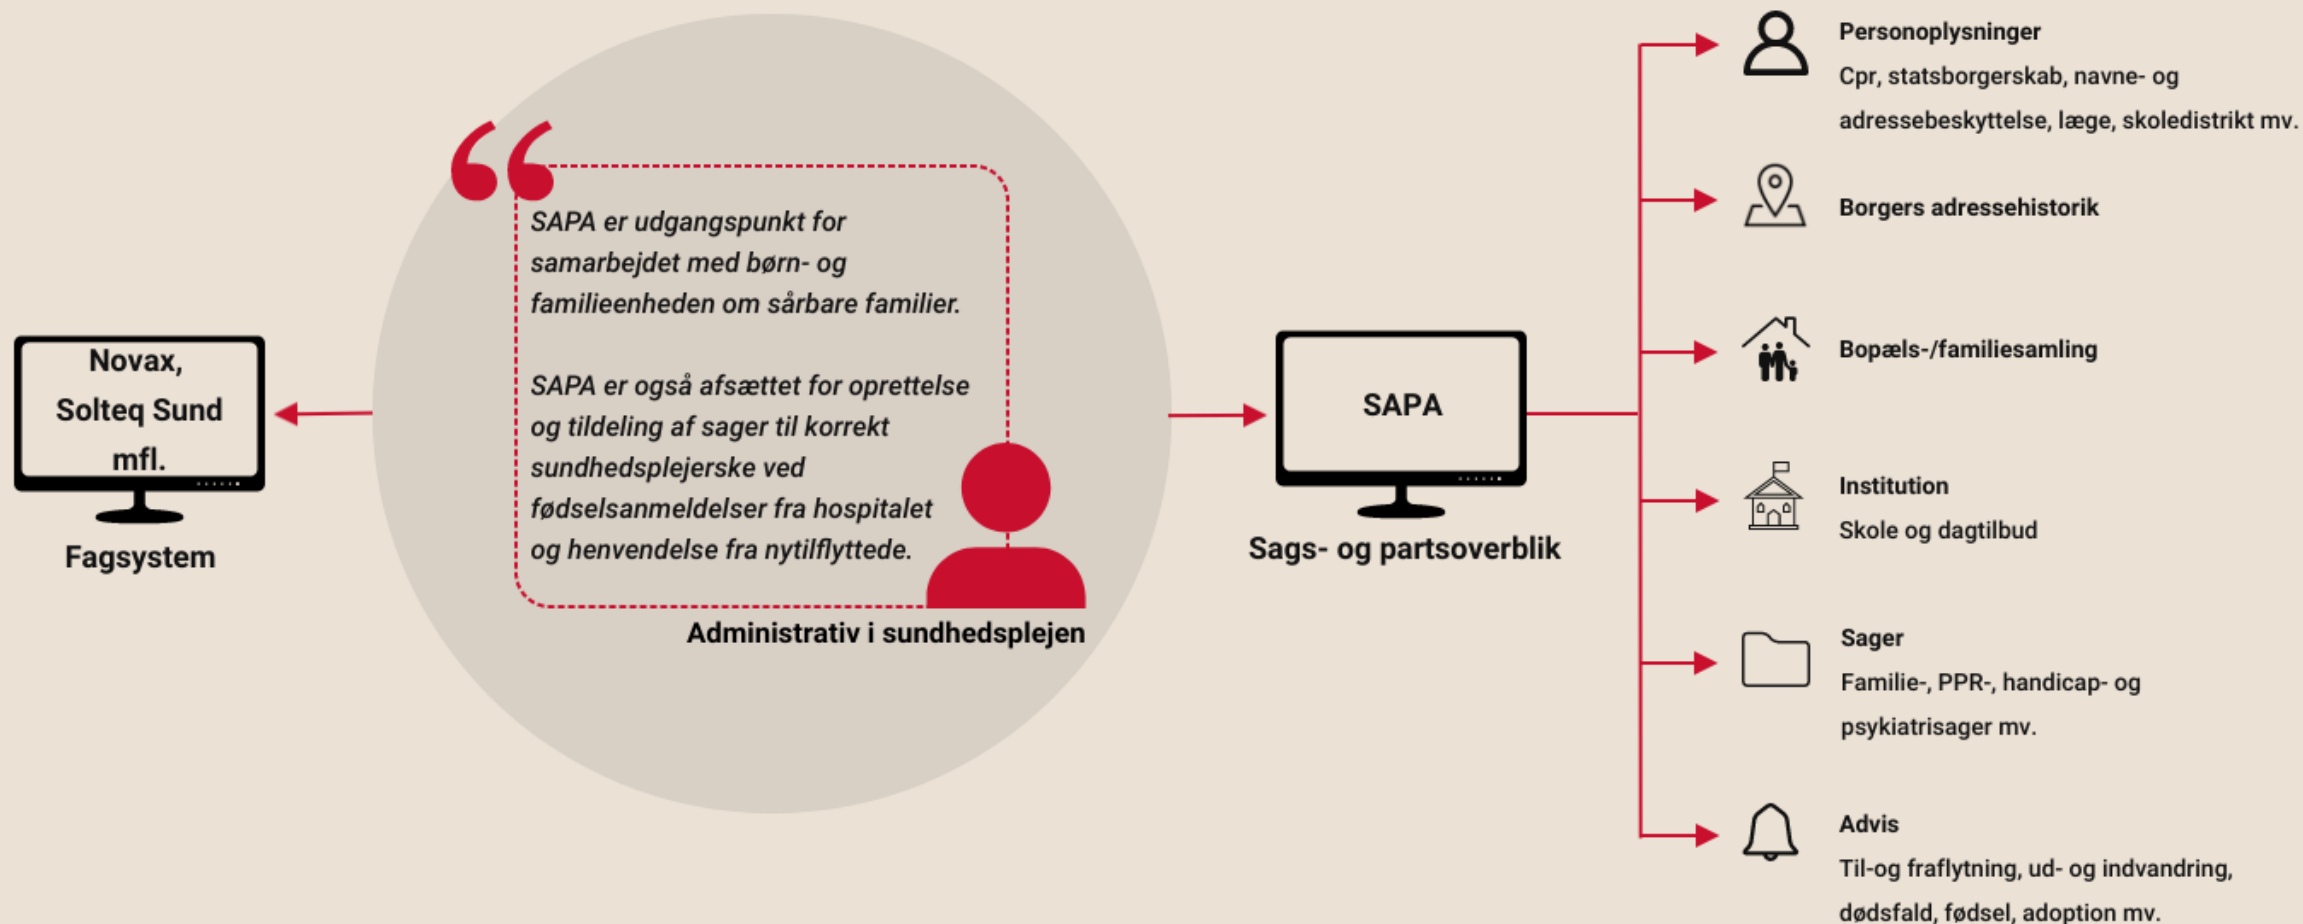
Novax, Solteq Sund mfl.

Fagsystem

SAPA er udgangspunkt for samarbejdet med børn- og familieenheden om sårbare familier.

SAPA er også afsættet for oprettelse og tildeling af sager til korrekt sundhedsplejerske ved fødselsanmeldelser fra hospitalet og henvendelse fra nytilflyttede.

Administrativ i sundhedsplejen

SAPA

Sags- og partsoverblik

Personoplysninger
Cpr, statsborgerskab, navne- og adressebeskyttelse, læge, skoledistrikt mv.

Borgers adressehistorik

Bopæls-/familiesamling

Institution
Skole og dagtilbud

Sager
Familie-, PPR-, handicap- og psykiatrisager mv.

Advis
Til-og fraflytning, ud- og indvandring, dødsfald, fødsel, adoption mv.